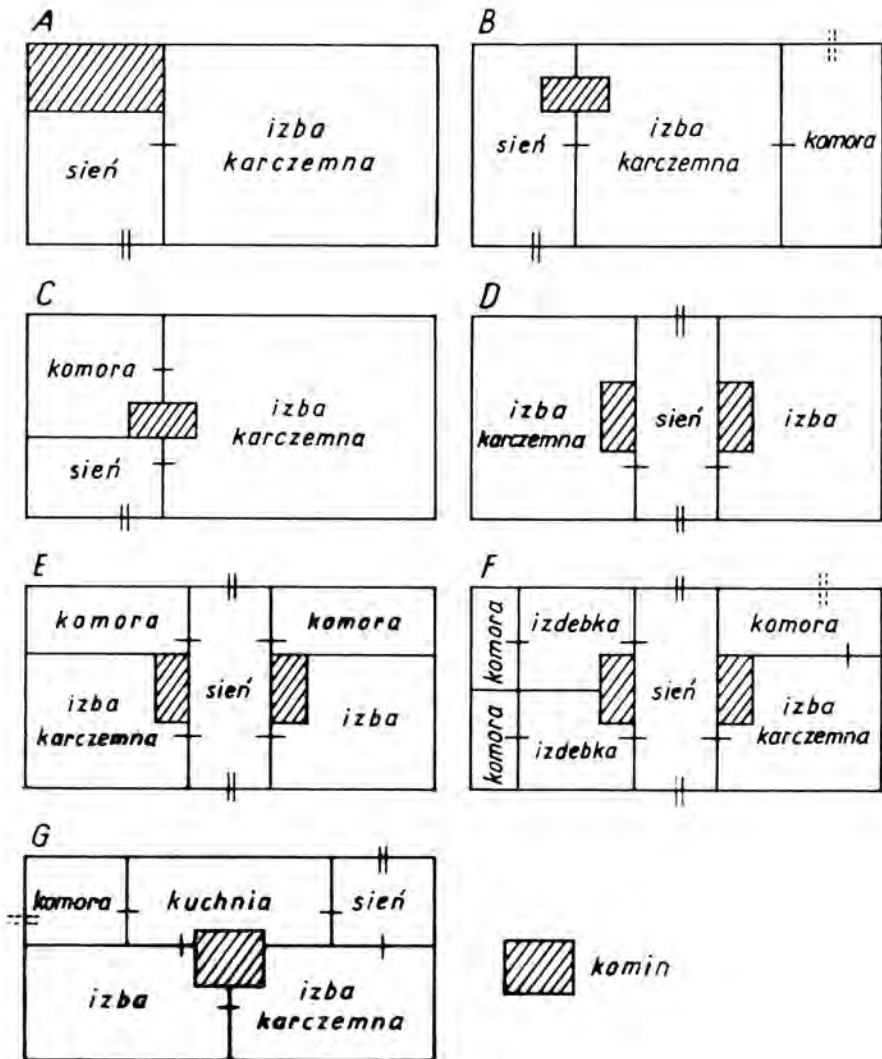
A

sień

izba karczemna

B

sień

izba karczemna

komora

C

komora

izba karczemna

sień

D

izba karczemna

sień

izba

E

komora

komora

izba karczemna

sień

izba

F

komora

izdebka

komora

komora

izdebka

sień

izba karczemna

G

komora

kuchnia

sień

izba

izba karczemna

komin